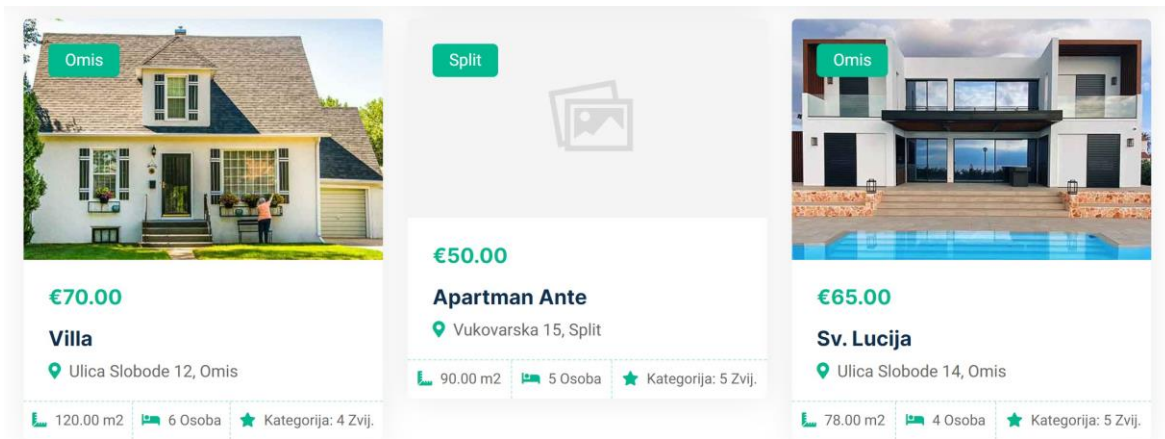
Omis

€70.00

Villa

Ulica Slobode 12, Omis

120.00 m2 | 6 Osoba | Kategorija: 4 Zvij.

Split

€50.00

Apartman Ante

Vukovarska 15, Split

90.00 m2 | 5 Osoba | Kategorija: 5 Zvij.

Omis

€65.00

Sv. Lucija

Ulica Slobode 14, Omis

78.00 m2 | 4 Osoba | Kategorija: 5 Zvij.